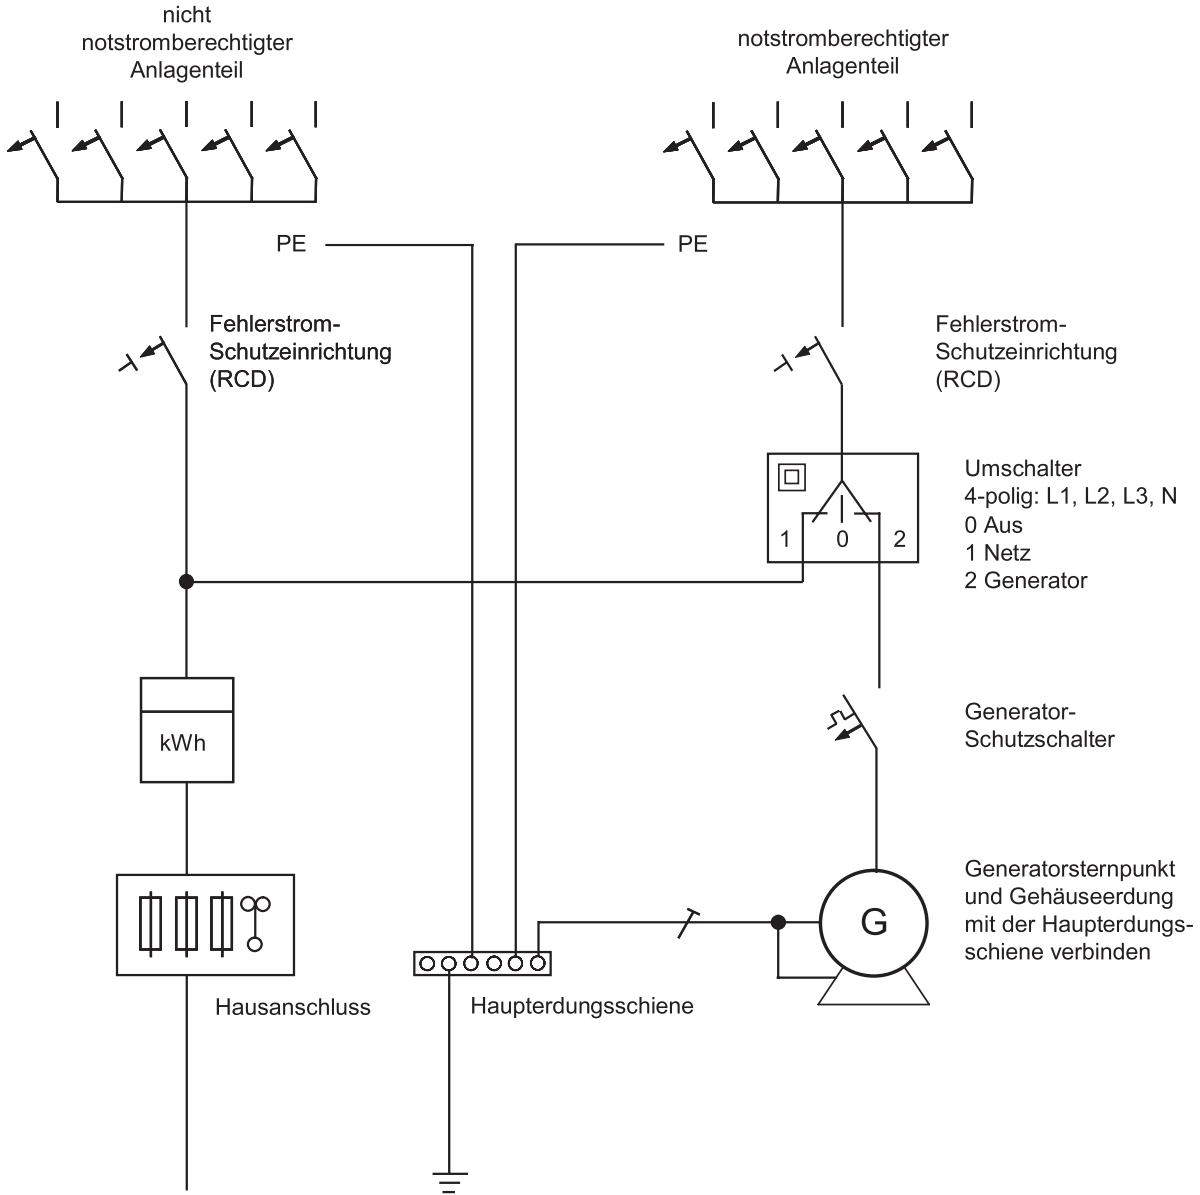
nicht notstromberechtigter Anlagenteil

notstromberechtigter Anlagenteil

PE

PE

Fehlerstrom-Schutzeinrichtung (RCD)

Fehlerstrom-Schutzeinrichtung (RCD)

Umschalter
4-polig: L1, L2, L3, N
0 Aus
1 Netz
2 Generator

1 0 2

kWh

Generator-Schutzschalter

Generatorsternpunkt und Gehäuseerdung mit der Haupterdungsschiene verbinden

G

Hausanschluss

Haupterdungsschiene